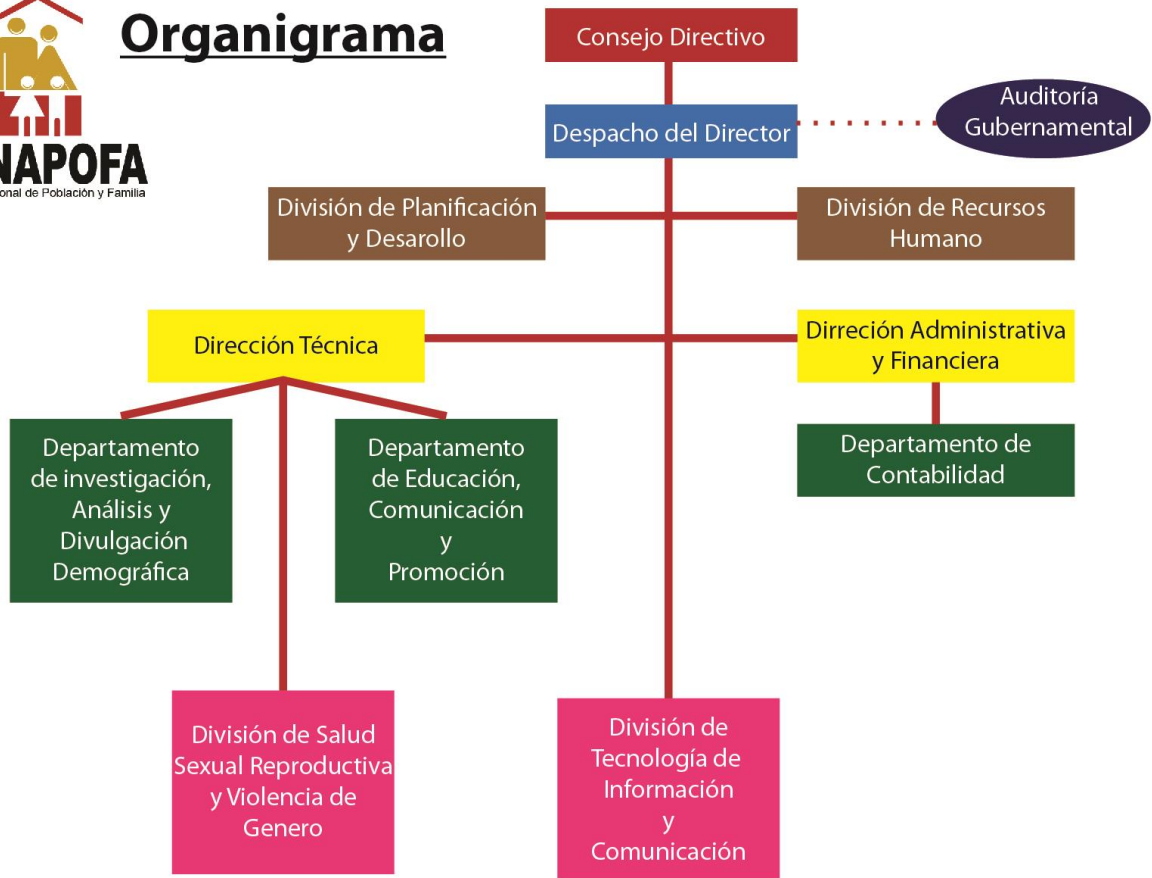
NAPOFA
onal de Población y Familia

Organigrama

Consejo Directivo

Despacho del Director

Auditoría Gubernamental

División de Planificación y Desarollo

División de Recursos Humano

Dirección Técnica

Dirreción Administrativa y Financiera

Departamento de investigación, Análisis y Divulgación Demográfica

Departamento de Educación, Comunicación y Promoción

Departamento de Contabilidad

División de Salud Sexual Reproductiva y Violencia de Genero

División de Tecnología de Información y Comunicación